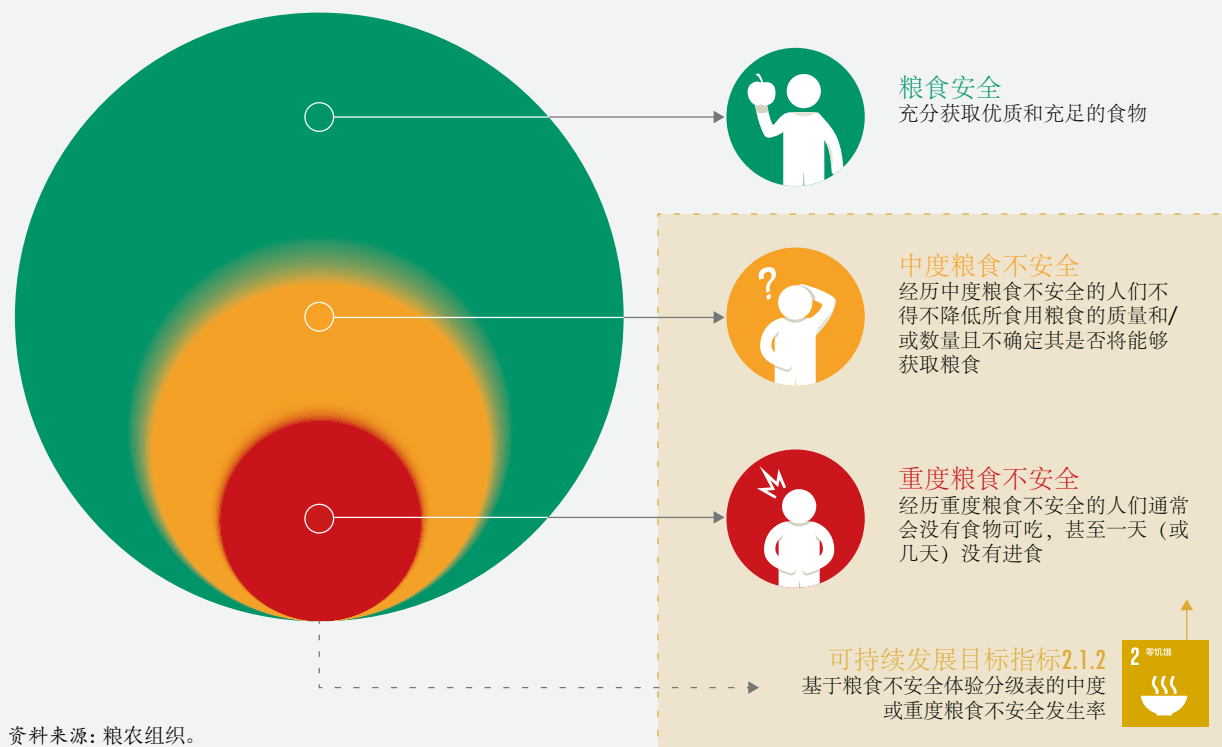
粮食安全
充分获取优质和充足的食物

中度粮食不安全
经历中度粮食不安全的人们不得不降低所食用粮食的质量和/或数量且不确定其是否将能够获取粮食

重度粮食不安全
经历重度粮食不安全的人们通常会没有食物可吃，甚至一天（或几天）没有进食

可持续发展目标指标2.1.2
基于粮食不安全体验分级表的中度或重度粮食不安全发生率

2 零饥饿

资料来源：粮农组织。